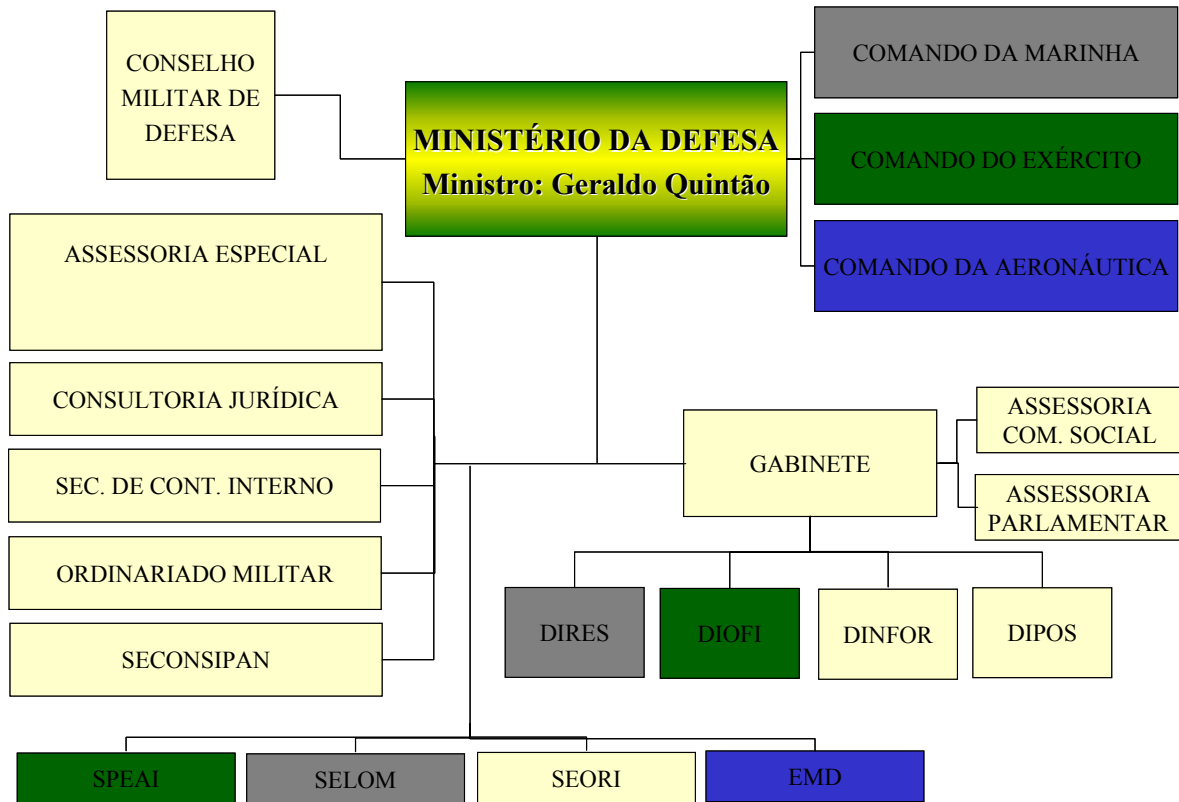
CONSELHO MILITAR DE DEFESA

MINISTÉRIO DA DEFESA
Ministro: Geraldo Quintão

COMANDO DA MARINHA

COMANDO DO EXÉRCITO

COMANDO DA AERONÁUTICA

ASSESSORIA ESPECIAL

CONSULTORIA JURÍDICA

SEC. DE CONT. INTERNO

ORDINARIADO MILITAR

SECONSIPAN

GABINETE

ASSESSORIA COM. SOCIAL

ASSESSORIA PARLAMENTAR

DIRES

DIOFI

DINFOR

DIPOS

SPEAI

SELOM

SEORI

EMD